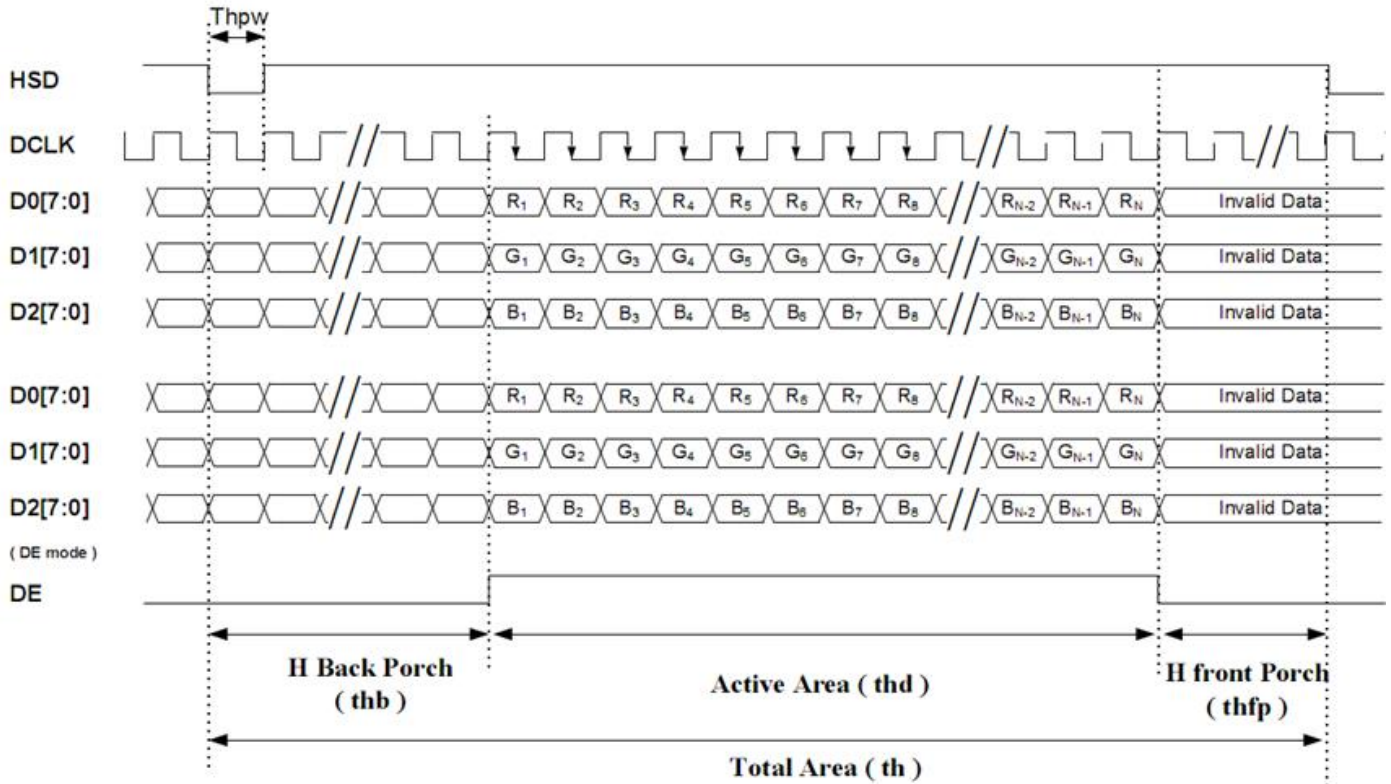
Thpw

HSD

DCLK

D0[7:0] $R_1$ $R_2$ $R_3$ $R_4$ $R_5$ $R_6$ $R_7$ $R_8$ $R_{N-2}$ $R_{N-1}$ $R_N$ Invalid Data

D1[7:0] $G_1$ $G_2$ $G_3$ $G_4$ $G_5$ $G_6$ $G_7$ $G_8$ $G_{N-2}$ $G_{N-1}$ $G_N$ Invalid Data

D2[7:0] $B_1$ $B_2$ $B_3$ $B_4$ $B_5$ $B_6$ $B_7$ $B_8$ $B_{N-2}$ $B_{N-1}$ $B_N$ Invalid Data

D0[7:0] $R_1$ $R_2$ $R_3$ $R_4$ $R_5$ $R_6$ $R_7$ $R_8$ $R_{N-2}$ $R_{N-1}$ $R_N$ Invalid Data

D1[7:0] $G_1$ $G_2$ $G_3$ $G_4$ $G_5$ $G_6$ $G_7$ $G_8$ $G_{N-2}$ $G_{N-1}$ $G_N$ Invalid Data

D2[7:0] $B_1$ $B_2$ $B_3$ $B_4$ $B_5$ $B_6$ $B_7$ $B_8$ $B_{N-2}$ $B_{N-1}$ $B_N$ Invalid Data

( DE mode )

DE

H Back Porch ( thb )

Active Area ( thd )

H front Porch ( thfp )

Total Area ( th )